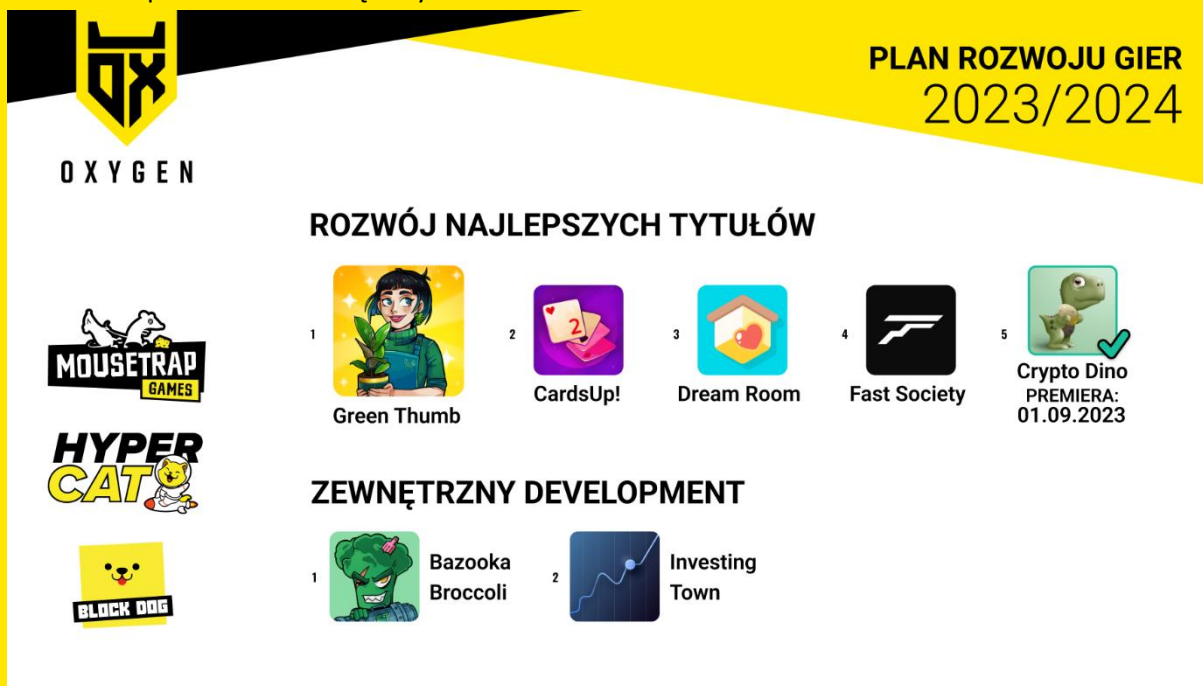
OX
OXYGEN

PLAN ROZWOJU GIER
2023/2024

ROZWÓJ NAJLEPSZYCH TYTUŁÓW

1 Green Thumb
2 CardsUp!
3 Dream Room
4 Fast Society
5 Crypto Dino
PREMIERA: 01.09.2023

MOUSETRAP GAMES

HYPER CAT

BLOCK DOG

ZEWNĘTRZNY DEVELOPMENT

1 Bazooka Broccoli
2 Investing Town